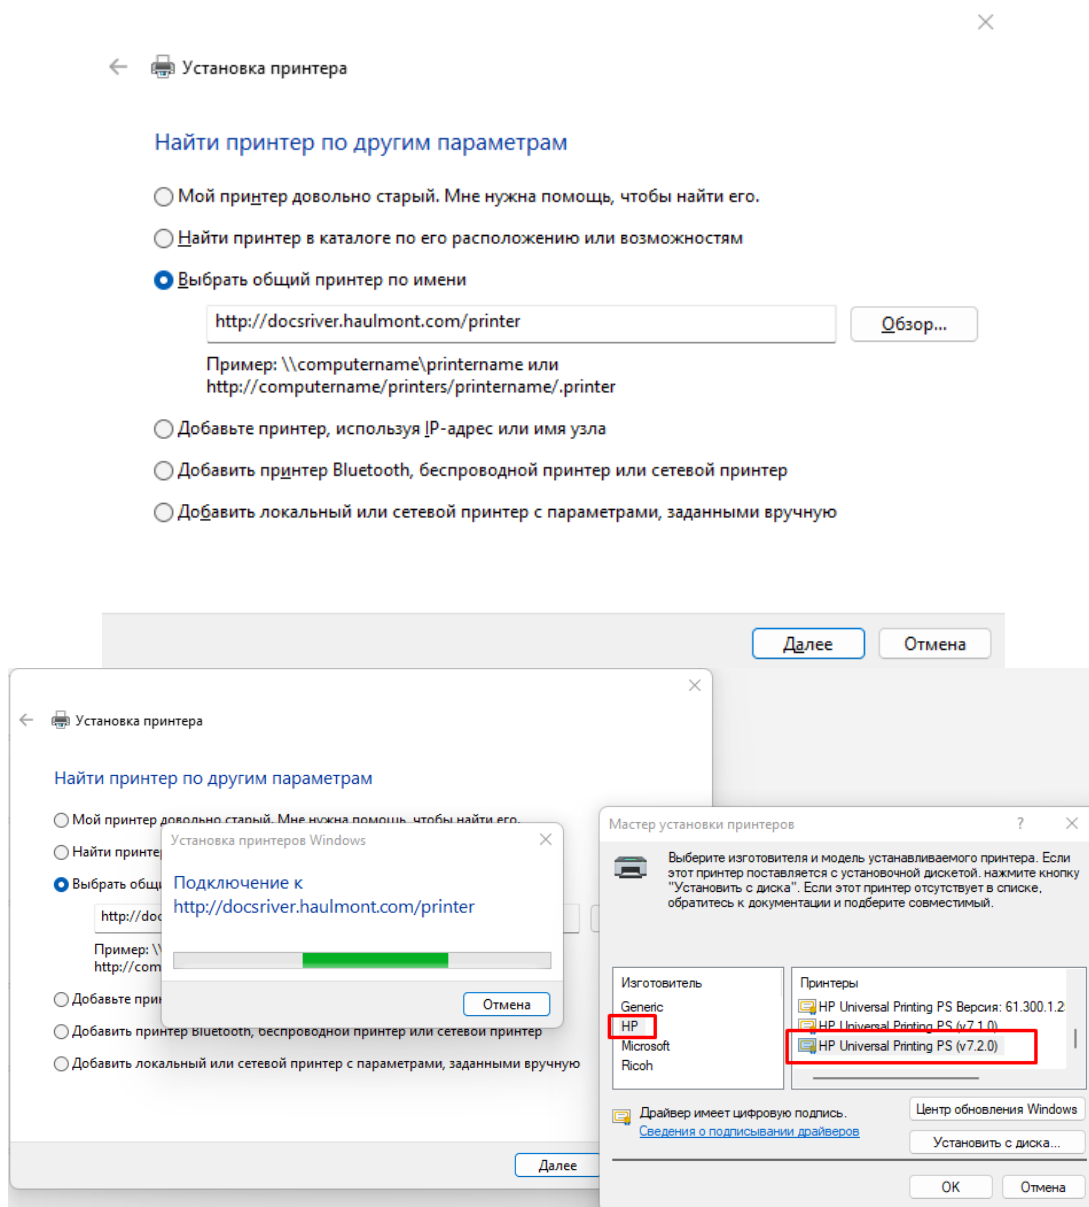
Установка принтера

Найти принтер по другим параметрам

Мой принтер довольно старый. Мне нужна помощь, чтобы найти его.

Найти принтер в каталоге по его расположению или возможностям

Выбрать общий принтер по имени

http://docsriver.haulmont.com/printer

Обзор...

Пример: \\computername\printername или http://computername/printers/printername/.printer

Добавьте принтер, используя IP-адрес или имя узла

Добавить принтер Bluetooth, беспроводной принтер или сетевой принтер

Добавить локальный или сетевой принтер с параметрами, заданными вручную

Далее

Отмена

Установка принтера

Найти принтер по другим параметрам

Мой принтер довольно старый. Мне нужна помощь, чтобы найти его.

Найти принтер

Выбрать общи

http://doc

Пример: \\
http://com

Добавьте при

Добавить принтер Bluetooth, беспроводной принтер или сетевой принтер

Добавить локальный или сетевой принтер с параметрами, заданными вручную

Далее

Установка принтеров Windows

Подключение к http://docsriver.haulmont.com/printer

Отмена

Мастер установки принтеров

?

Выберите изготовителя и модель устанавливаемого принтера. Если этот принтер поставляется с установочной дискетой, нажмите кнопку "Установить с диска". Если этот принтер отсутствует в списке, обратитесь к документации и подберите совместимый.

Изготовитель
Generic
HP
Microsoft
Ricoh

Принтеры
HP Universal Printing PS Версия: 61.300.1.2
HP Universal Printing PS (v7.1.0)
HP Universal Printing PS (v7.2.0)

Драйвер имеет цифровую подпись.
Сведения о подписывании драйверов

Центр обновления Windows

Установить с диска...

ОК

Отмена